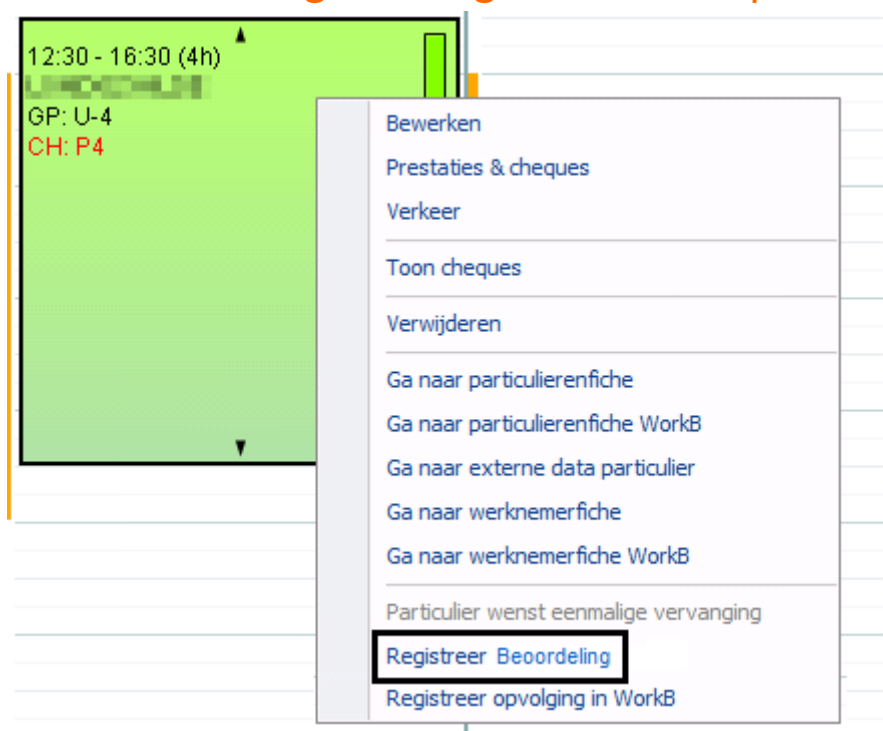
12:30 - 16:30 (4h)
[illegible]
GP: U-4
CH: P4

Bewerken
Prestaties & cheques
Verkeer
Toon cheques
Verwijderen
Ga naar particulierenfiche
Ga naar particulierenfiche WorkB
Ga naar externe data particulier
Ga naar werknemerfiche
Ga naar werknemerfiche WorkB
Particulier wenst eenmalige vervanging
Registreer Beoordeling
Registreer opvolging in WorkB